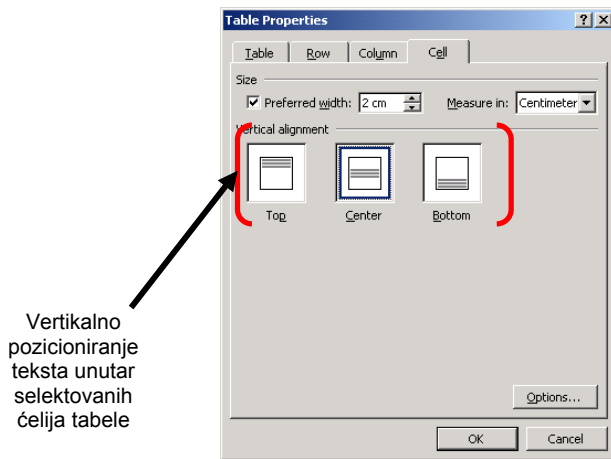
Table Properties
?
Table
Row
Column
Cell
Size
Preferred width: 2 cm
Measure in: Centimeter
Vertical alignment
Top
Center
Bottom
Options...
OK
Cancel

Vertikalno pozicioniranje teksta unutar selektovanih ćelija tabele